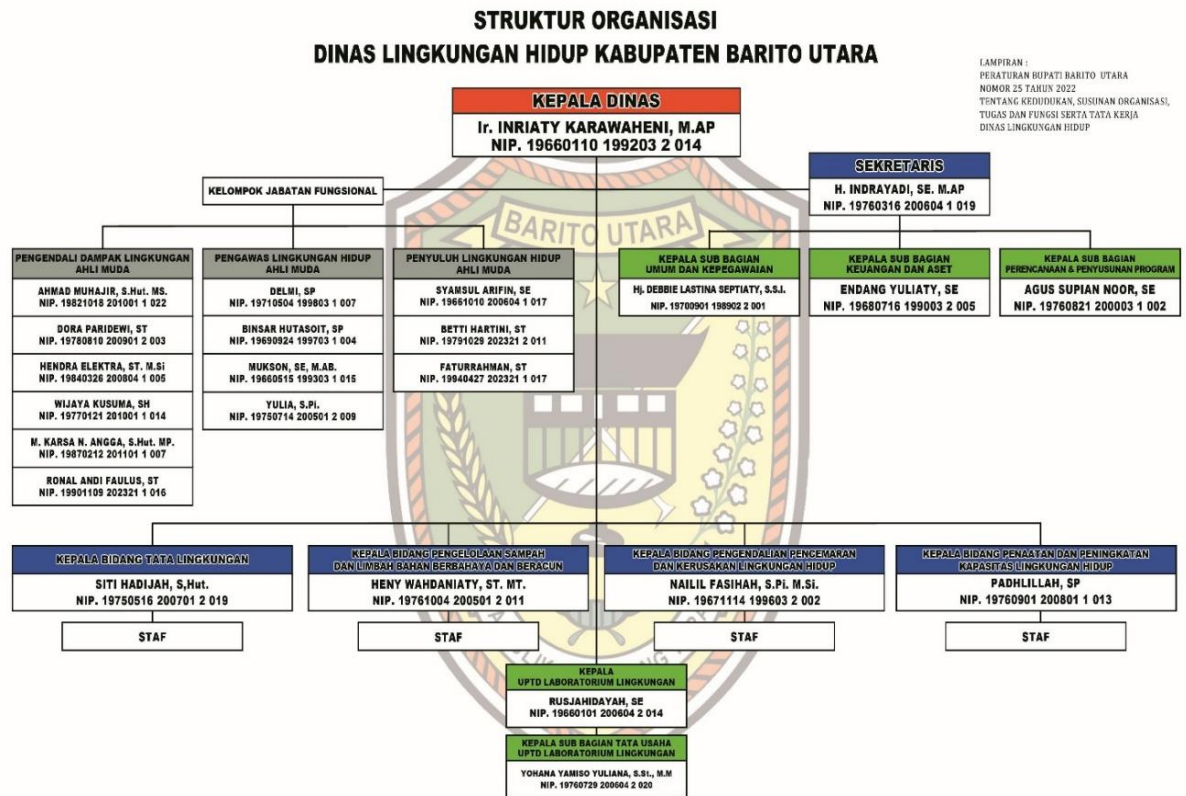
STRUKTUR ORGANISASI
DINAS LINGKUNGAN HIDUP KABUPATEN BARITO UTARA

LAMPIRAN :
PERATURAN BUPATI BARITO UTARA
NOMOR 25 TAHUN 2022
TENTANG KEDUDUKAN, SUSUNAN ORGANISASI, TUGAS DAN FUNGSI SERTA TATA KERJA DINAS LINGKUNGAN HIDUP

KEPALA DINAS
Ir. INRIATY KARAWAHENI, M.AP
NIP. 19660110 199203 2 014

SEKRETARIS
H. INDRAYADI, SE. M.AP
NIP. 19760316 200604 1 019

KELOMPOK JABATAN FUNGSIONAL

BARITO UTARA

PENGENDALI DAMPAK LINGKUNGAN AHLI MUDA
AHMAD MUHAJIR, S.Hut. MS.
NIP. 19821018 201001 1 022
DORA PARIDEWI, ST
NIP. 19780810 200901 2 003
HENDRA ELEKTRA, ST. M.Si
NIP. 19840326 200804 1 005
WIJAYA KUSUMA, SH
NIP. 19770121 201001 1 014
M. KARSA N. ANGGA, S.Hut. MP.
NIP. 19870212 201101 1 007
RONAL ANDI FAULUS, ST
NIP. 19901109 202321 1 016

PENGAWAS LINGKUNGAN HIDUP AHLI MUDA
DELMI, SP
NIP. 19710504 199803 1 007
BINSAR HUTASOIT, SP
NIP. 19690924 199703 1 004
MUKSON, SE, M.AB.
NIP. 19660515 199303 1 015
YULIA, S.Pi.
NIP. 19750714 200501 2 009

PENYULUH LINGKUNGAN HIDUP AHLI MUDA
SYAMSUL ARIFIN, SE
NIP. 19661010 200604 1 017
BETTI HARTINI, ST
NIP. 19791029 202321 2 011
FATURRAHMAN, ST
NIP. 19940427 202321 1 017

KEPALA SUB BAGIAN UMUM DAN KEPEGAWAIAN
Hj. DEBBIE LASTINA SEPTIATY, S.S.I.
NIP. 19700901 198902 2 001

KEPALA SUB BAGIAN KEUANGAN DAN ASET
ENDANG YULIATY, SE
NIP. 19680716 199003 2 005

KEPALA SUB BAGIAN PERENCANAAN & PENYUSUNAN PROGRAM
AGUS SUPIAN NOOR, SE
NIP. 19760821 200003 1 002

KEPALA BIDANG TATA LINGKUNGAN
SITI HADIJAH, S,Hut.
NIP. 19750516 200701 2 019
STAF

KEPALA BIDANG PENGELOLAAN SAMPAH DAN LIMBAH BAHAN BERBAHAYA DAN BERACUN
HENY WAHDANIATY, ST. MT.
NIP. 19761004 200501 2 011
STAF

KEPALA BIDANG PENGENDALIAN PENCEMARAN DAN KERUSAKAN LINGKUNGAN HIDUP
NAILIL FASIHAH, S.Pi. M.Si.
NIP. 19671114 199603 2 002
STAF

KEPALA BIDANG PENAATAN DAN PENINGKATAN KAPASITAS LINGKUNGAN HIDUP
PADHLILLAH, SP
NIP. 19760901 200801 1 013
STAF

KEPALA UPTD LABORATORIUM LINGKUNGAN
RUSJAHIDAYAH, SE
NIP. 19660101 200604 2 014

KEPALA SUB BAGIAN TATA USAHA UPTD LABORATORIUM LINGKUNGAN
YOHANA YAMISO YULIANA, S.St., M.M
NIP. 19760729 200604 2 020